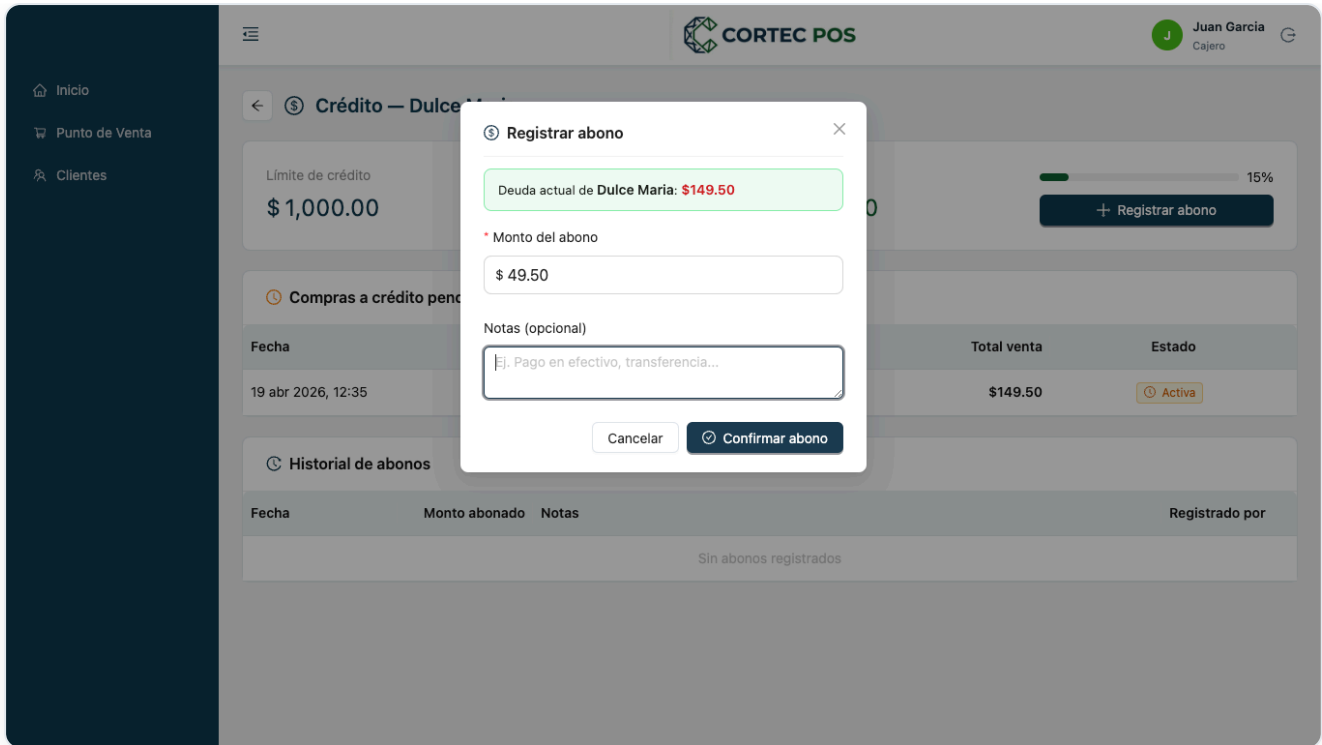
Inicio
Punto de Venta
Clientes

CORTEC POS

J Juan Garcia
Cajero

Crédito — Dulce M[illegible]

Límite de crédito
$ 1,000.00

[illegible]0

15%
+ Registrar abono

Compras a crédito pen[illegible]

| Fecha | | Total venta | Estado |
|---|---|---|---|
| 19 abr 2026, 12:35 | | $149.50 | Activa |

Historial de abonos

| Fecha | Monto abonado | Notas | Registrado por |
|---|---|---|---|
| Sin abonos registrados | | | |

Registrar abono

Deuda actual de Dulce Maria: $149.50

* Monto del abono
$ 49.50

Notas (opcional)
Ej. Pago en efectivo, transferencia...

Cancelar
Confirmar abono